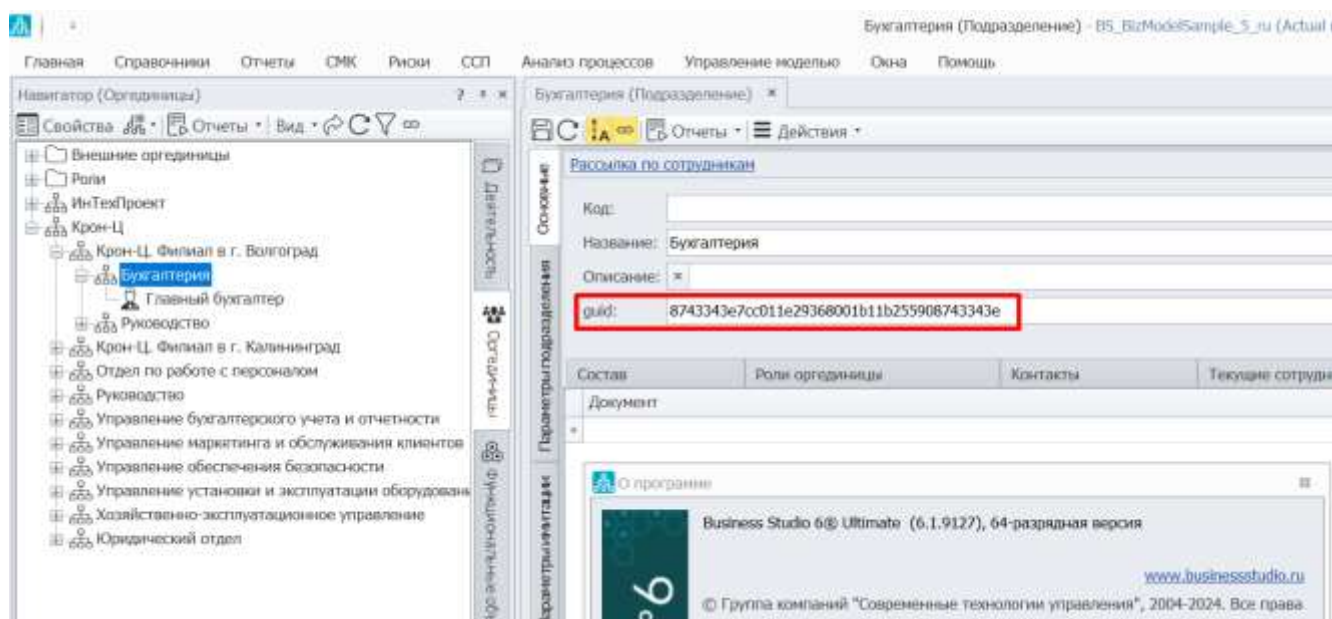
Бухгалтерия (Подразделение) - BS_BizModelSample_5_ru (Actual

Главная Справочники Отчеты СМК Риски ССП Анализ процессов Управление моделью Окна Помощь

Навигатор (Оргединицы)

Свойства Отчеты Вид

Внешние оргединицы
Роли
ИнТехПроект
Крон-Ц
Крон-Ц. Филиал в г. Волгоград
Бухгалтерия
Главный бухгалтер
Руководство
Крон-Ц. Филиал в г. Калининград
Отдел по работе с персоналом
Руководство
Управление бухгалтерского учета и отчетности
Управление маркетинга и обслуживания клиентов
Управление обеспечения безопасности
Управление установки и эксплуатации оборудования
Хозяйственно-эксплуатационное управление
Юридический отдел

Деятельность
Оргединицы
Функциональные обл

Бухгалтерия (Подразделение)

Отчеты Действия

Основные
Параметры подразделения
Параметры имитации

Рассылка по сотрудникам

Код:
Название: Бухгалтерия
Описание:
guid: 8743343e7cc011e29368001b11b255908743343e

Состав | Роли оргединицы | Контакты | Текущие сотрудн
Документ

О программе

Business Studio 6® Ultimate (6.1.9127), 64-разрядная версия

www.businessstudio.ru

© Группа компаний "Современные технологии управления", 2004-2024. Все права